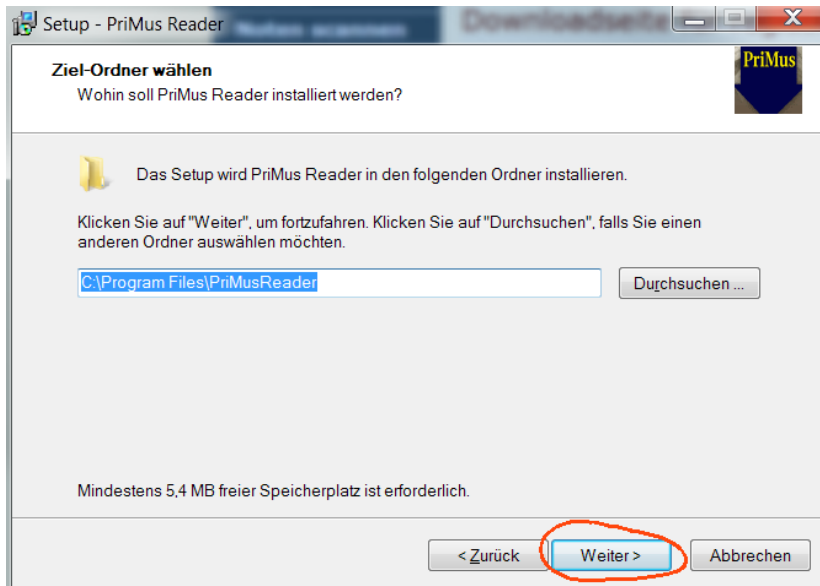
Setup - PriMus Reader

Ziel-Ordner wählen
Wohin soll PriMus Reader installiert werden?

PriMus

Das Setup wird PriMus Reader in den folgenden Ordner installieren.

Klicken Sie auf "Weiter", um fortzufahren. Klicken Sie auf "Durchsuchen", falls Sie einen anderen Ordner auswählen möchten.

C:\Program Files\PriMusReader

Durchsuchen ...

Mindestens 5,4 MB freier Speicherplatz ist erforderlich.

< Zurück

Weiter >

Abbrechen